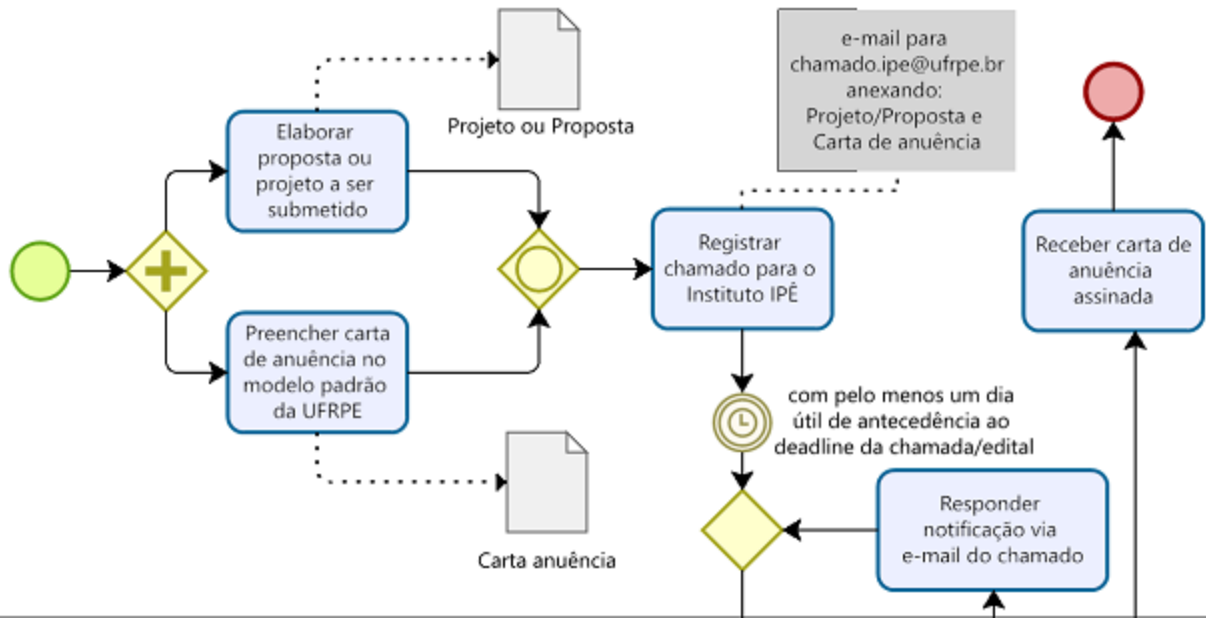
Elaborar proposta ou projeto a ser submetido

Projeto ou Proposta

Preencher carta de anuência no modelo padrão da UFRPE

Carta anuência

e-mail para chamado.ipe@ufrpe.br anexando: Projeto/Proposta e Carta de anuência

Registrar chamado para o Instituto IPÊ

com pelo menos um dia útil de antecedência ao deadline da chamada/edital

Responder notificação via e-mail do chamado

Receber carta de anuência assinada